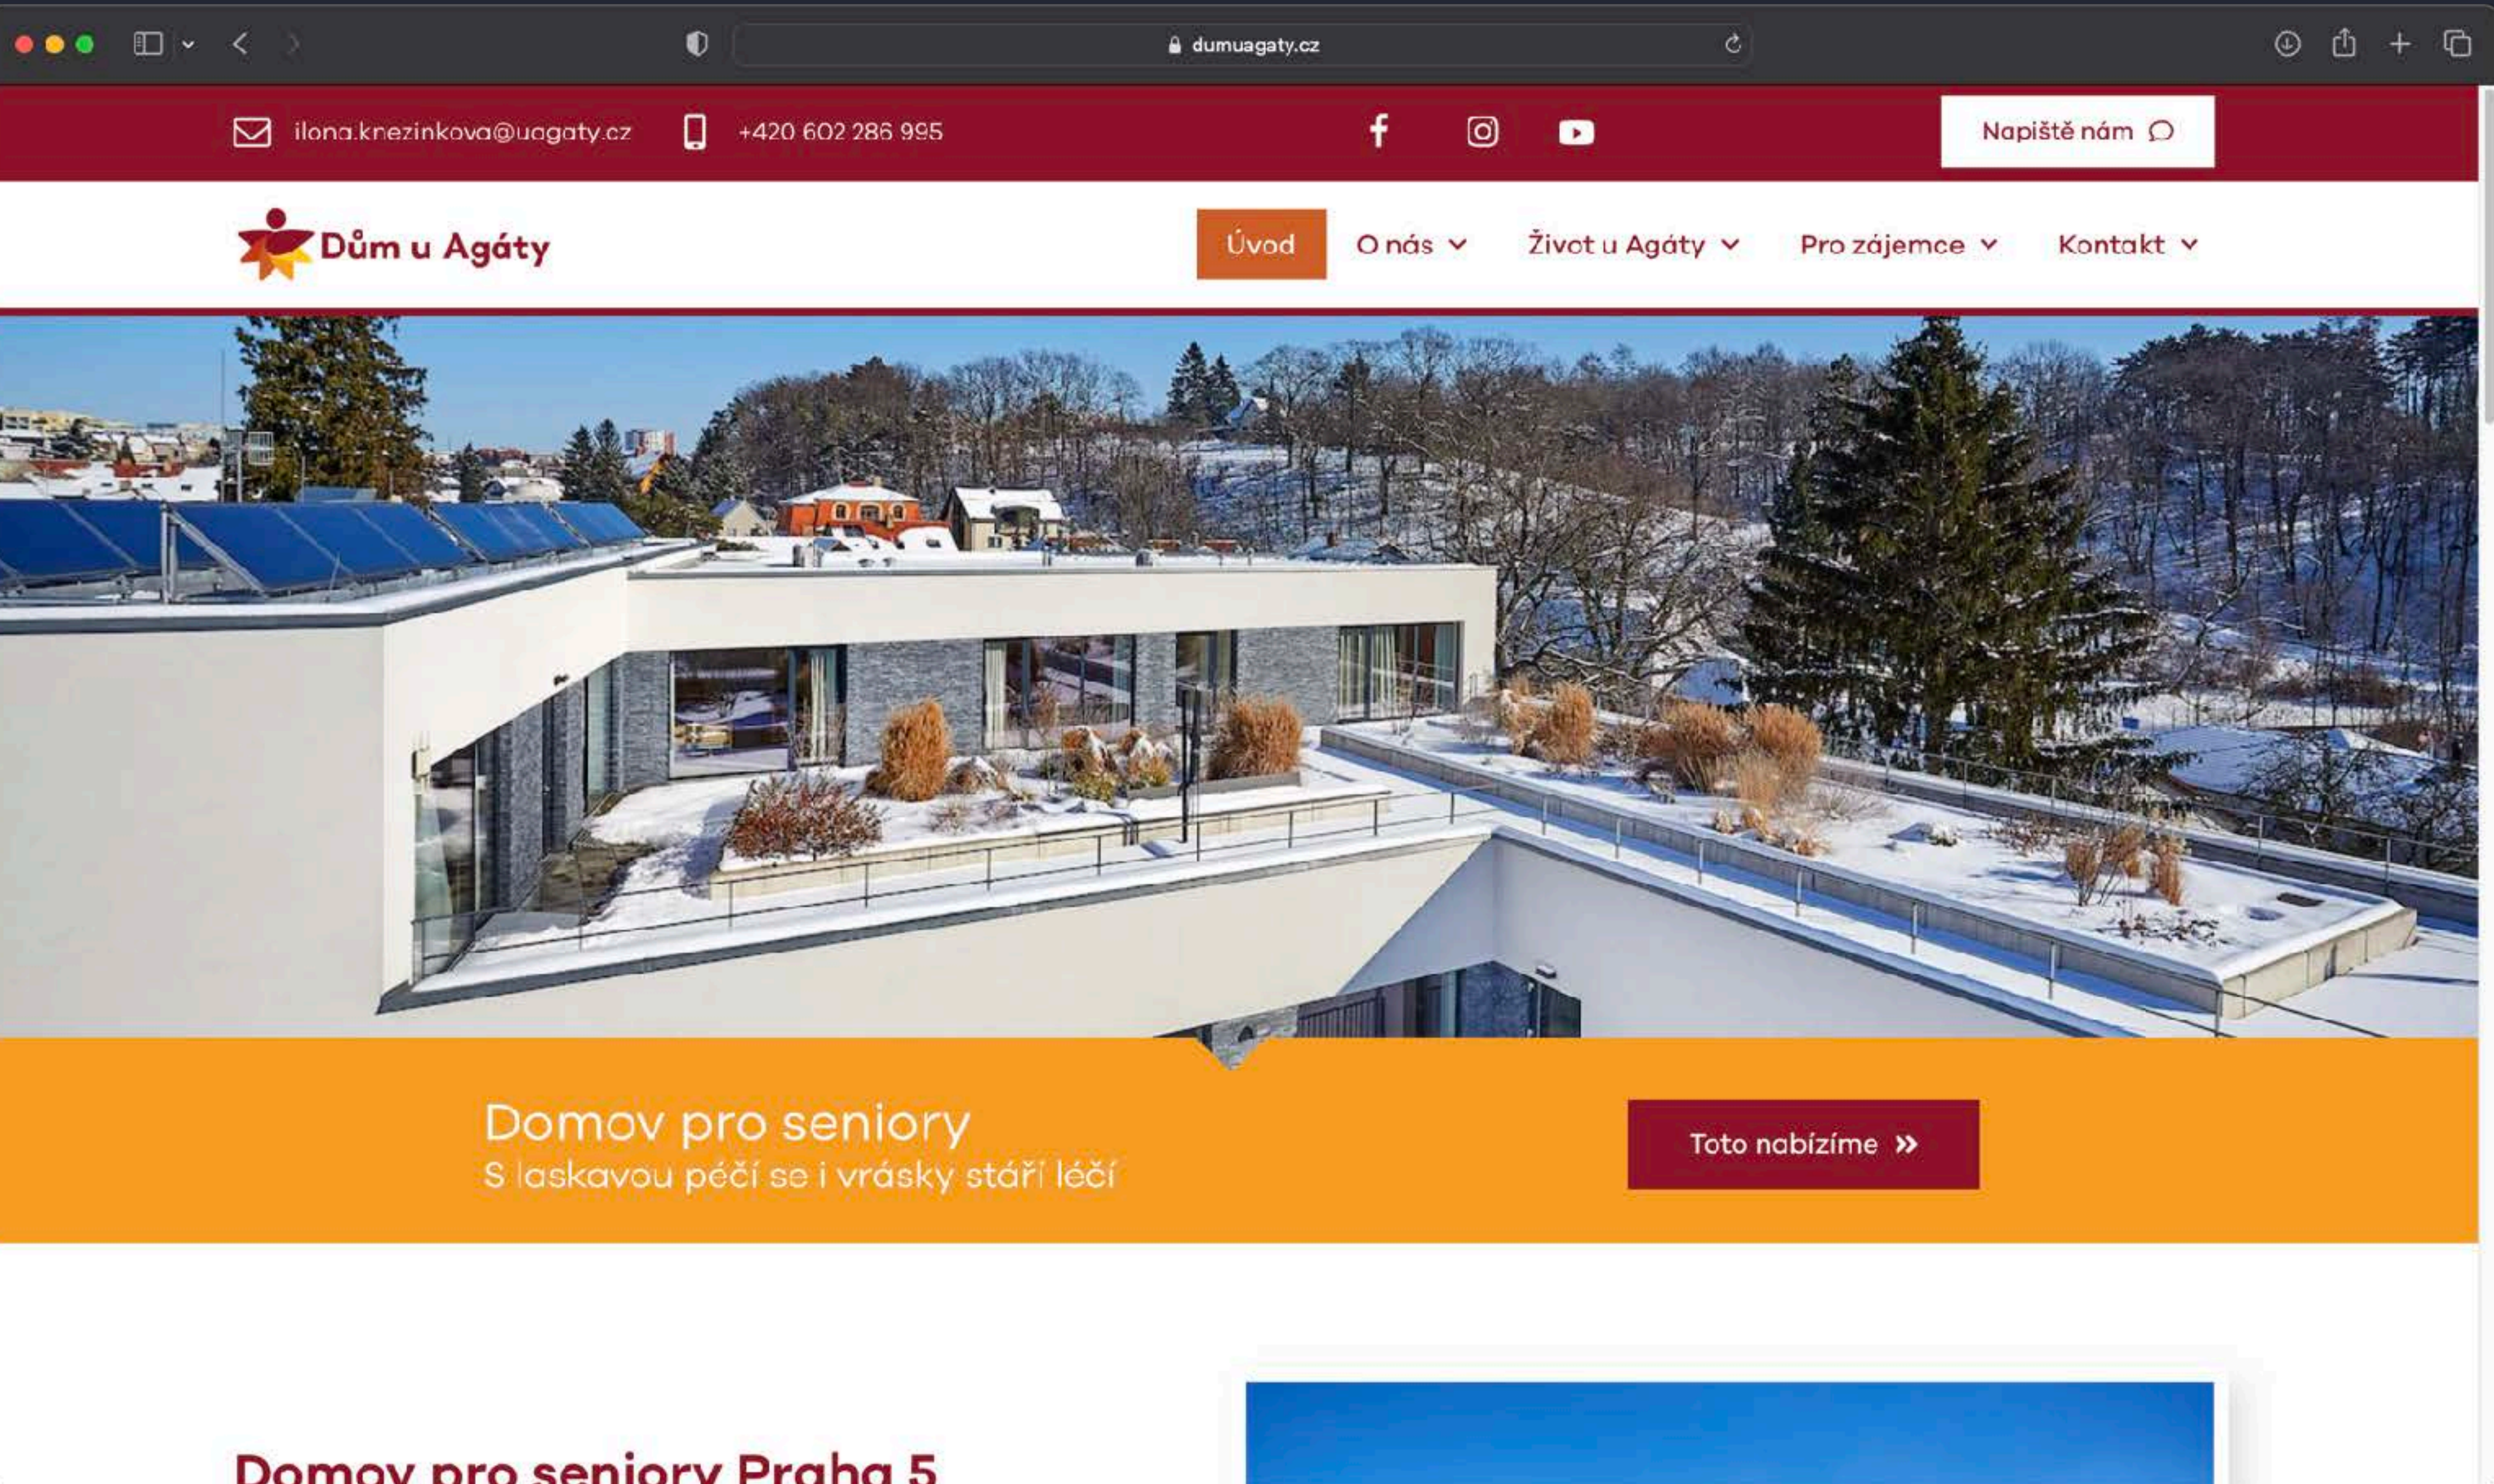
dumuagaty.cz

ilona.knezinkova@uagaty.cz +420 602 286 995

Napište nám

Dům u Agáty

Úvod O nás Život u Agáty Pro zájemce Kontakt

Domov pro seniory
S laskavou péčí se i vrásky stáří léčí

Toto nabízíme

Domov pro seniory Praha 5